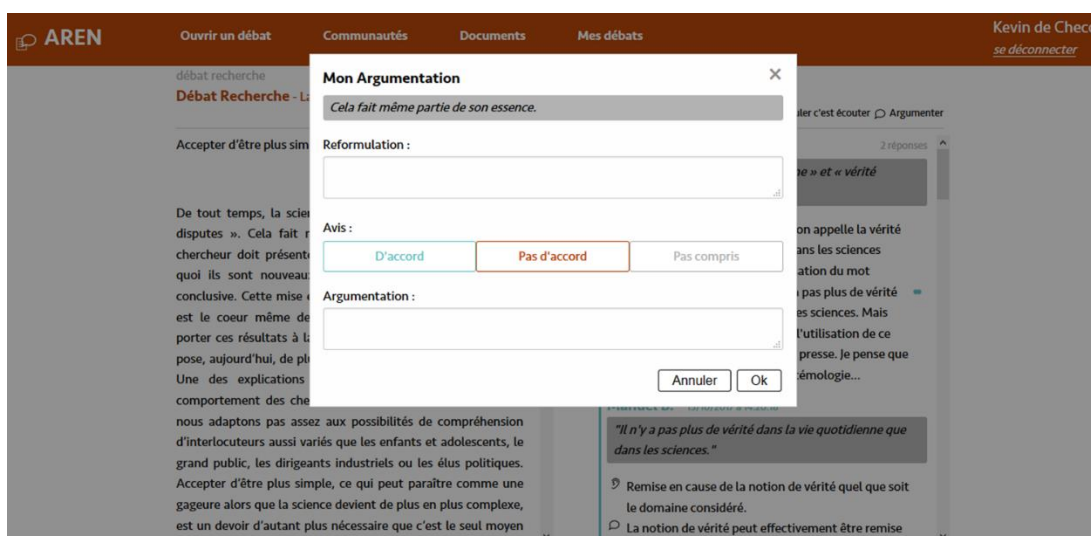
AREN Ouvrir un débat Communautés Documents Mes débats Kevin de Chec se déconnecter

débat recherche
Débat Recherche - La

Accepter d'être plus sim

De tout temps, la scie disputes ». Cela fait chercheur doit présent quoi ils sont nouveau conclusive. Cette mise est le coeur même de porter ces résultats à l pose, aujourd'hui, de pl Une des explications comportement des che nous adaptons pas assez aux possibilités de compréhension d'interlocuteurs aussi variés que les enfants et adolescents, le grand public, les dirigeants industriels ou les élus politiques. Accepter d'être plus simple, ce qui peut paraître comme une gageure alors que la science devient de plus en plus complexe, est un devoir d'autant plus nécessaire que c'est le seul moyen

Mon Argumentation ×

Cela fait même partie de son essence.

Reformulation :

Avis :

D'accord Pas d'accord Pas compris

Argumentation :

Annuler Ok

ler c'est écouter Argumenter

2 réponses

ne » et « vérité

on appelle la vérité ans les sciences ation du mot pas plus de vérité es sciences. Mais l'utilisation de ce presse. Je pense que émologie...

"Il n'y a pas plus de vérité dans la vie quotidienne que dans les sciences."

Remise en cause de la notion de vérité quel que soit le domaine considéré.

La notion de vérité peut effectivement être remise